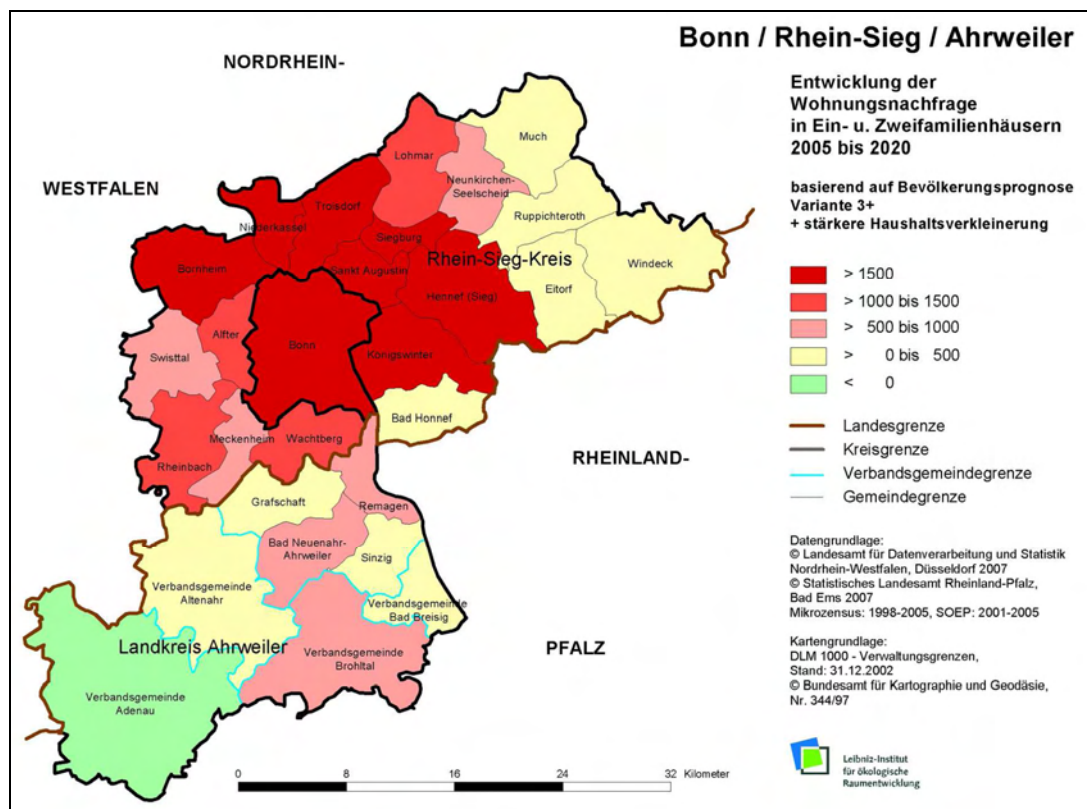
Bonn / Rhein-Sieg / Ahrweiler

Entwicklung der Wohnungsnachfrage in Ein- u. Zweifamilienhäusern 2005 bis 2020

basierend auf Bevölkerungsprognose Variante 3+ + stärkere Haushaltsverkleinerung

> 1500
> 1000 bis 1500
> 500 bis 1000
> 0 bis 500
< 0

Landesgrenze
Kreisgrenze
Verbandsgemeindegrenze
Gemeindegrenze

Datengrundlage:
© Landesamt für Datenverarbeitung und Statistik Nordrhein-Westfalen, Düsseldorf 2007
© Statistisches Landesamt Rheinland-Pfalz, Bad Ems 2007
Mikrozensus: 1998-2005, SOEP: 2001-2005

Kartengrundlage:
DLM 1000 - Verwaltungsgrenzen, Stand: 31.12.2002
© Bundesamt für Kartographie und Geodäsie, Nr. 344/97

Leibniz-Institut für ökologische Raumentwicklung

NORDRHEIN-
WESTFALEN
RHEINLAND-
PFALZ

Much
Lohmar
Neunkirchen-Seelscheid
Ruppichteroth
Troisdorf
Niederkassel
Siegburg
Windeck
Bornheim
Sankt Augustin
Rhein-Sieg-Kreis
Hennef (Sieg)
Eitorf
Alfter
Bonn
Königswinter
Swisttal
Bad Honnef
Meckenheim
Wachtberg
Rheinbach
Grafschaft
Remagen
Bad Neuenahr-Ahrweiler
Sinzig
Verbandsgemeinde Altenahr
Verbandsgemeinde Bad Breisig
Landkreis Ahrweiler
Verbandsgemeinde Brohltal
Verbandsgemeinde Adenau

0 8 16 24 32 Kilometer